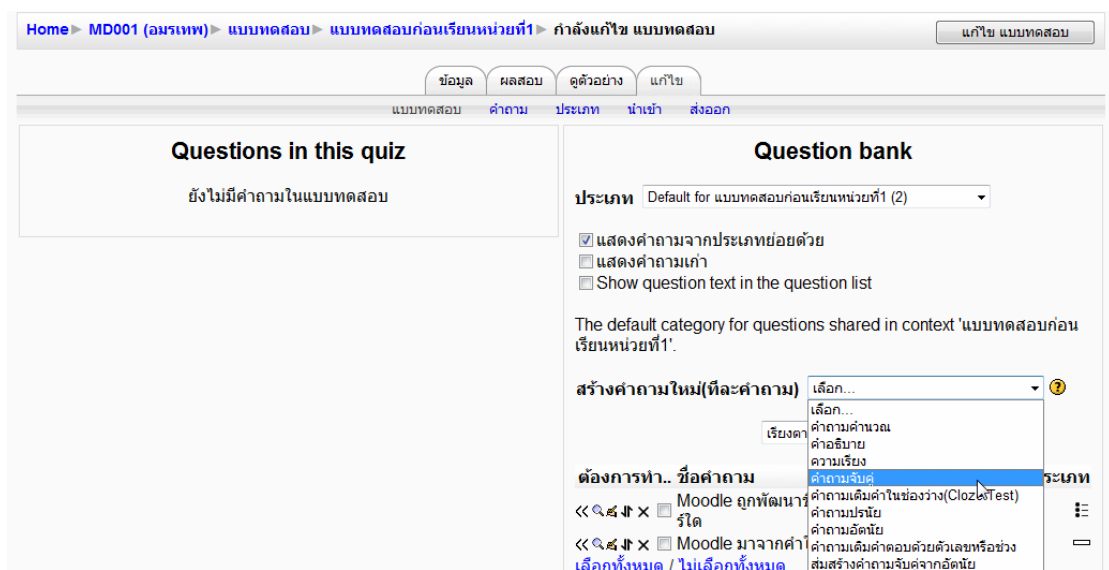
Home ▸ MD001 (อมรเทพ) ▸ แบบทดสอบ ▸ แบบทดสอบก่อนเรียนหน่วยที่1 ▸ กำลังแก้ไข แบบทดสอบ

แก้ไข แบบทดสอบ

ข้อมูล | ผลสอบ | ดูตัวอย่าง | แก้ไข

แบบทดสอบ | คำถาม | ประเภท | นำเข้า | ส่งออก

Questions in this quiz

ยังไม่มีคำถามในแบบทดสอบ

Question bank

ประเภท Default for แบบทดสอบก่อนเรียนหน่วยที่1 (2)

☑ แสดงคำถามจากประเภทย่อยด้วย
☐ แสดงคำถามเก่า
☐ Show question text in the question list

The default category for questions shared in context 'แบบทดสอบก่อนเรียนหน่วยที่1'.

สร้างคำถามใหม่(ทีละคำถาม) เลือก...

เลือก...
คำถามคำนวณ
คำอธิบาย
ความเรียง
คำถามจับคู่
คำถามเติมคำในช่องว่าง(Cloze Test)
คำถามปรนัย
คำถามอัตนัย
คำถามเติมคำตอบด้วยตัวเลขหรือช่วง
สุ่มสร้างคำถามจับคู่จากอัตนัย

เรียงตา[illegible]

ต้องการทำ.. ชื่อคำถาม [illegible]ระเภท

Moodle ถูกพัฒนา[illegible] ร์ใด

Moodle มาจากคำใ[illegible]

เลือกทั้งหมด / ไม่เลือกทั้งหมด